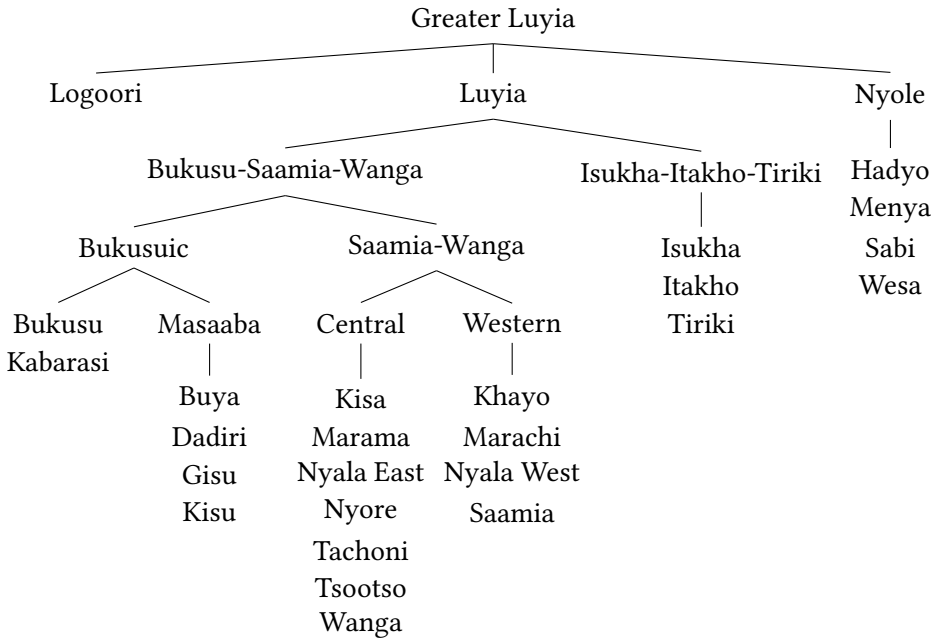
Greater Luyia

Logoori

Luyia

Nyole

Bukusu-Saamia-Wanga

Isukha-Itakho-Tiriki

Hadyo
Menya
Sabi
Wesa

Bukusuic

Saamia-Wanga

Isukha
Itakho
Tiriki

Bukusu
Kabarasi

Masaaba

Central

Western

Buya
Dadiri
Gisu
Kisu

Kisa
Marama
Nyala East
Nyore
Tachoni
Tsootso
Wanga

Khayo
Marachi
Nyala West
Saamia